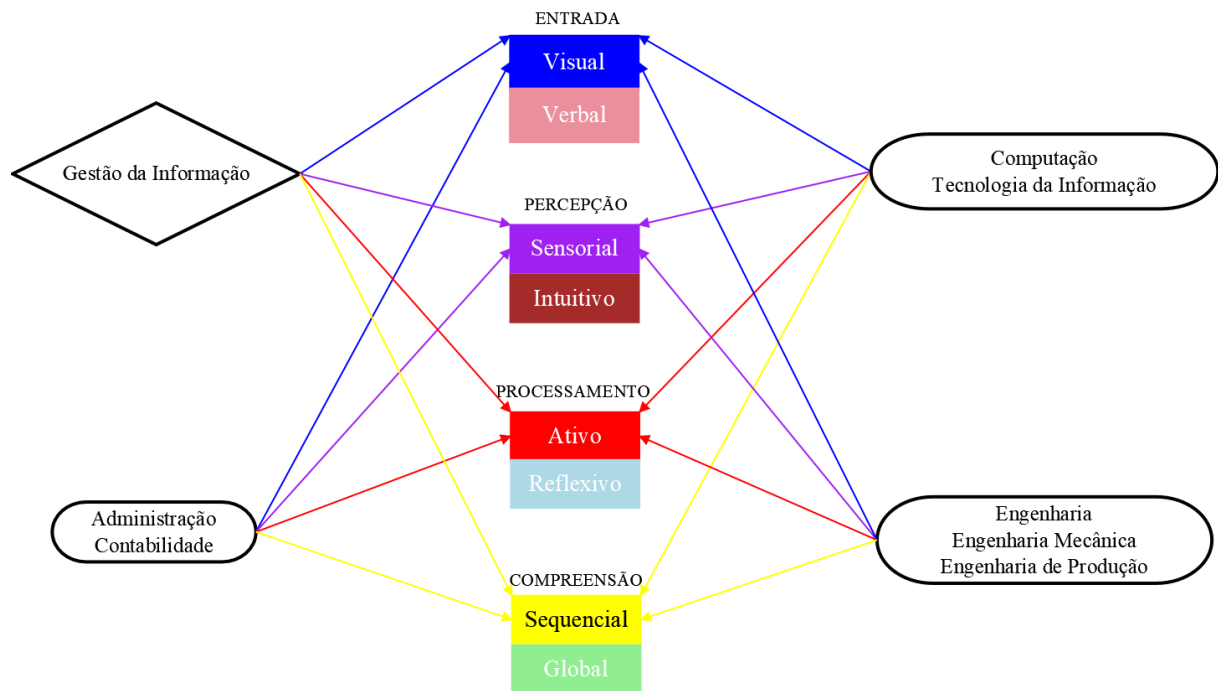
ENTRADA
Visual
Verbal

Gestão da Informação

Computação
Tecnologia da Informação

PERCEPÇÃO
Sensorial
Intuitivo

PROCESSAMENTO
Ativo
Reflexivo

Administração
Contabilidade

Engenharia
Engenharia Mecânica
Engenharia de Produção

COMPREENSÃO
Sequencial
Global